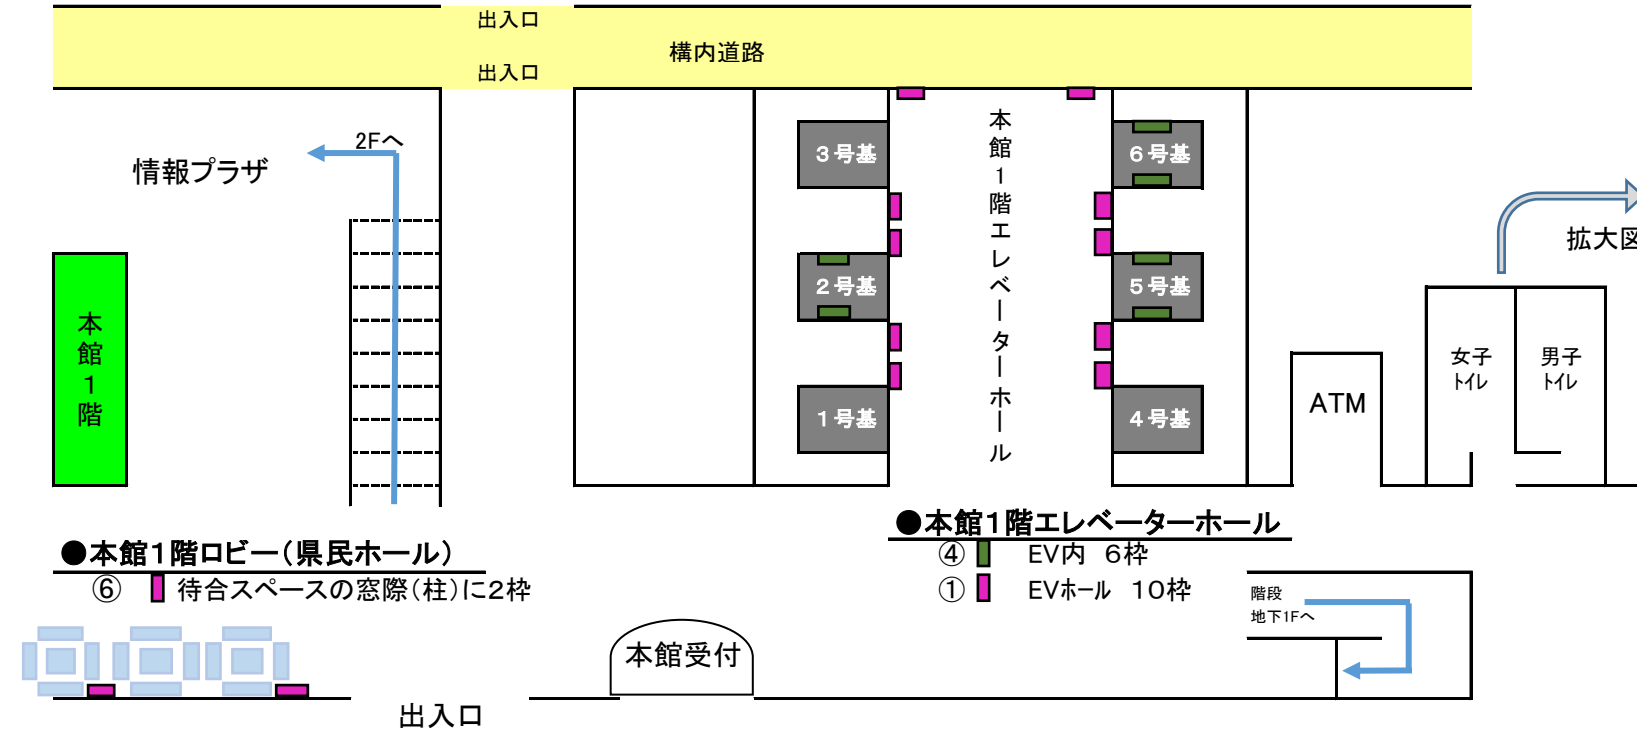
出入口
構内道路
出入口

2Fへ
情報プラザ

本館1階

3号基
2号基
1号基

本館1階エレベーターホール

6号基
5号基
4号基

拡大図

ATM
女子トイレ
男子トイレ

●本館1階ロビー(県民ホール)
⑥ 待合スペースの窓際(柱)に2枠

●本館1階エレベーターホール
④ EV内 6枠
① EVホール 10枠

階段
地下1Fへ

本館受付

出入口